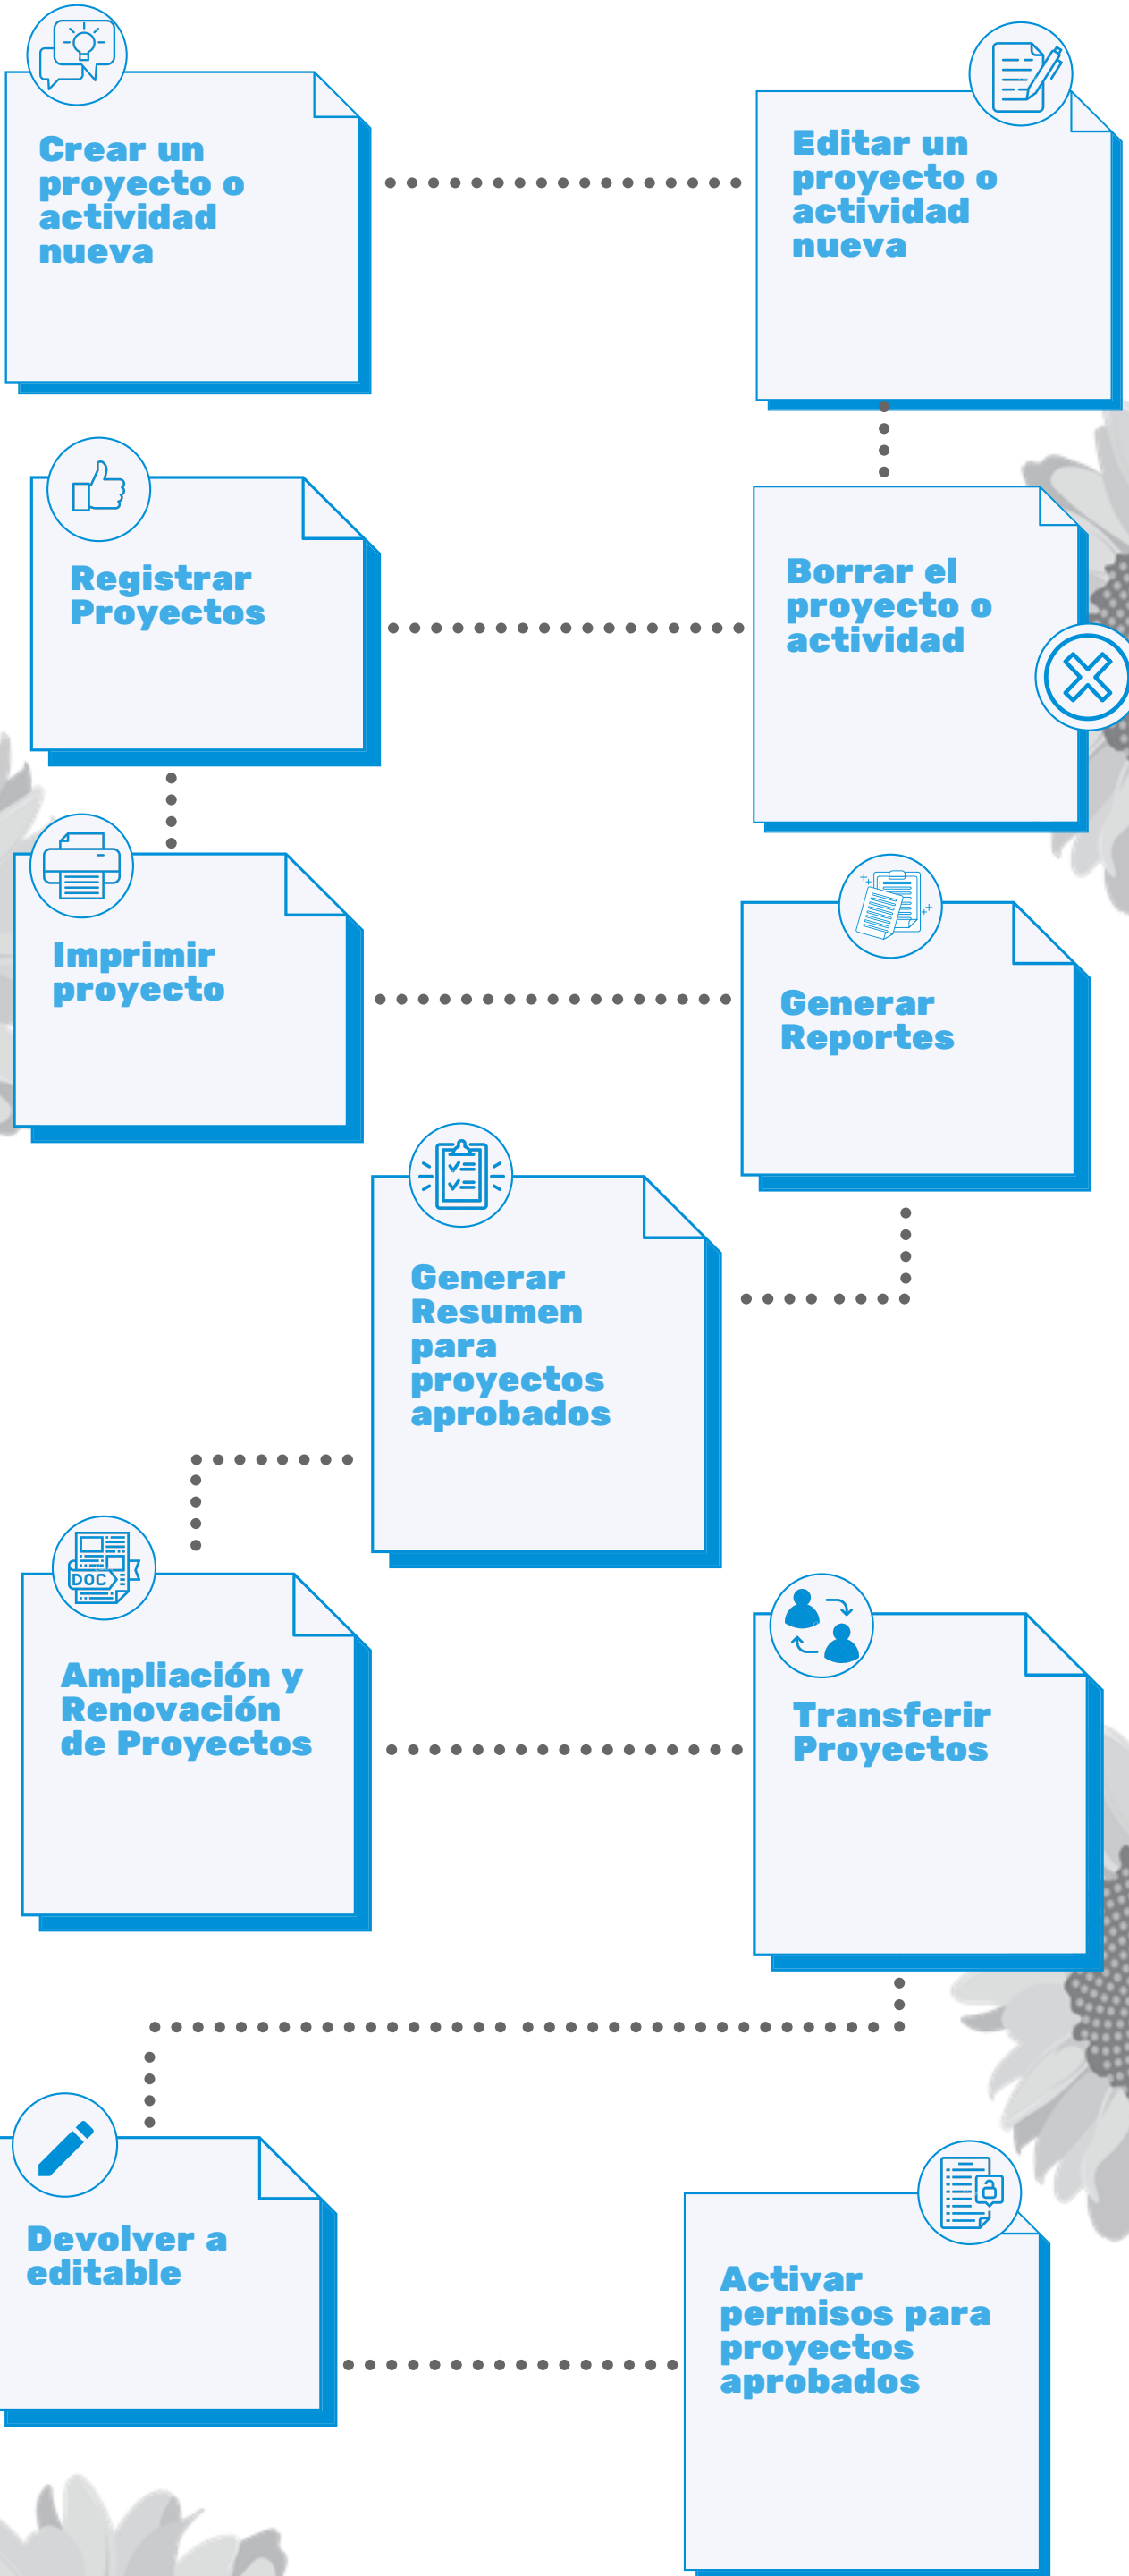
Crear un proyecto o actividad nueva

Editar un proyecto o actividad nueva

Registrar Proyectos

Borrar el proyecto o actividad

Imprimir proyecto

Generar Reportes

Generar Resumen para proyectos aprobados

DOC

Ampliación y Renovación de Proyectos

Transferir Proyectos

Devolver a editable

Activar permisos para proyectos aprobados